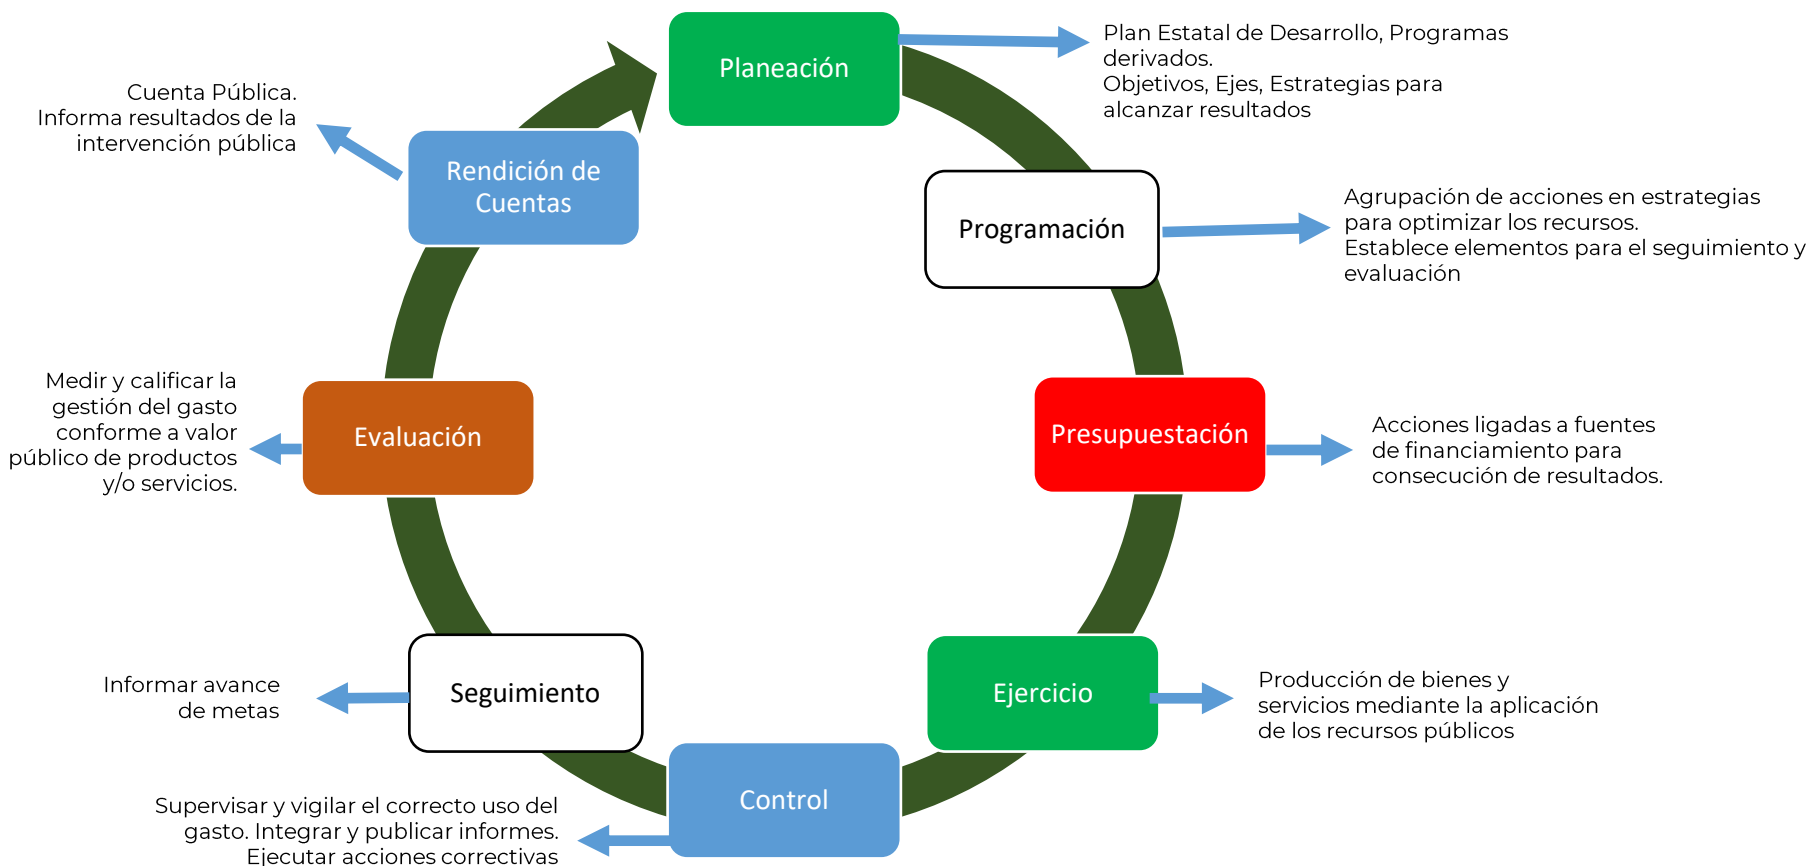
Planeación

Plan Estatal de Desarrollo, Programas derivados.
Objetivos, Ejes, Estrategias para alcanzar resultados

Programación

Agrupación de acciones en estrategias para optimizar los recursos.
Establece elementos para el seguimiento y evaluación

Presupuestación

Acciones ligadas a fuentes de financiamiento para consecución de resultados.

Ejercicio

Producción de bienes y servicios mediante la aplicación de los recursos públicos

Control

Supervisar y vigilar el correcto uso del gasto. Integrar y publicar informes. Ejecutar acciones correctivas

Seguimiento

Informar avance de metas

Evaluación

Medir y calificar la gestión del gasto conforme a valor público de productos y/o servicios.

Rendición de Cuentas

Cuenta Pública.
Informa resultados de la intervención pública